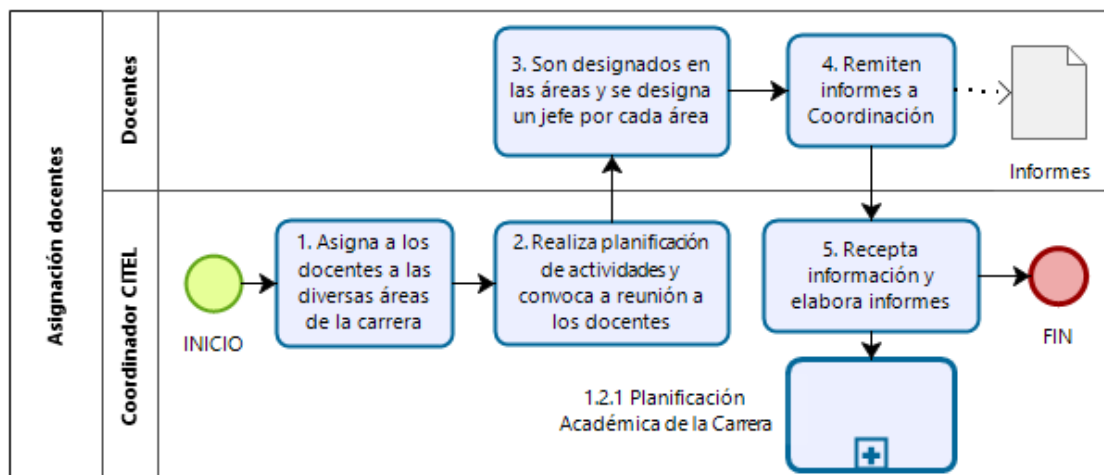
Asignación docentes

Docentes

3. Son designados en las áreas y se designa un jefe por cada área

4. Remiten informes a Coordinación

Informes

Coordinador CITEL

INICIO

1. Asigna a los docentes a las diversas áreas de la carrera

2. Realiza planificación de actividades y convoca a reunión a los docentes

5. Recepta información y elabora informes

FIN

1.2.1 Planificación Académica de la Carrera